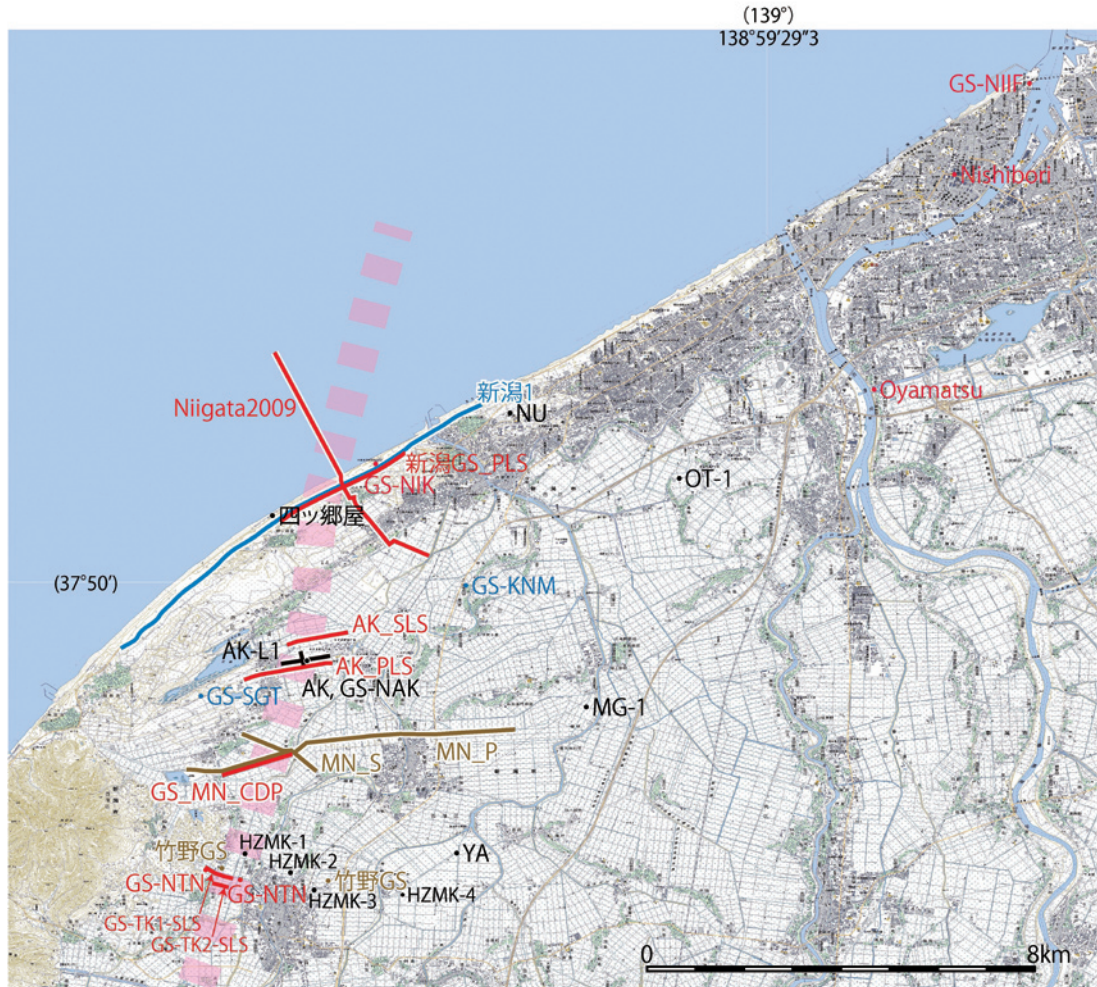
(139°)
138°59′29″3

GS-NIIF
Nishibori
Oyamatsu
新潟1
NU
Niigata2009
新潟GS_PLS
GS-NIK
OT-1
四ッ郷屋
(37°50′)
GS-KNM
AK_SLS
AK-L1
AK_PLS
AK, GS-NAK
GS-SGT
MG-1
MN_P
MN_S
GS_MN_CDP
HZMK-1
竹野GS
HZMK-2
YA
GS-NTN
GS-NTN
竹野GS
HZMK-3
HZMK-4
GS-TK1-SLS
GS-TK2-SLS
0
8km